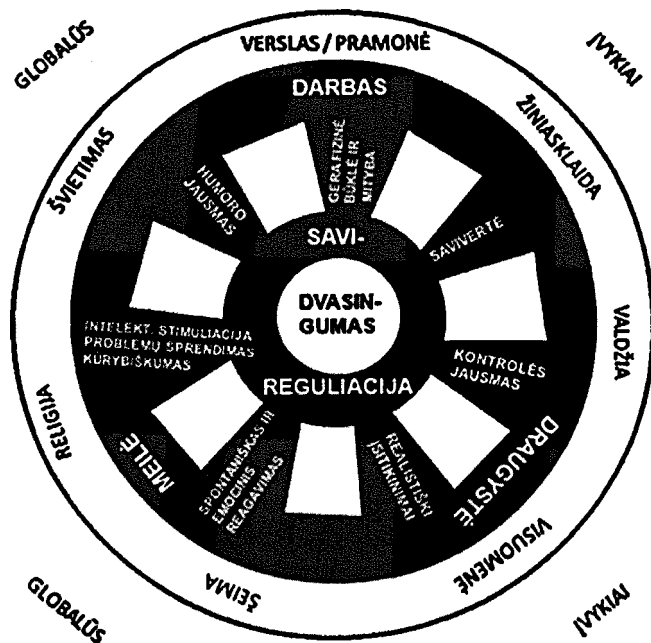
GLOBALŪS
VERSLAS / PRAMONĖ
ĮVYKIAI
DARBAS
ŠVIETIMAS
ŽINIASKLAIDA
HUMORO JAUSMAS
GERA FIZINĖ BŪKLĖ IR MITYBA
SAVI-
SAVIVERTĖ
DVASIN-GUMAS
VALDŽIA
INTELEKT. STIMULIACIJA PROBLEMŲ SPRENDIMAS KŪRYBIŠKUMAS
KONTROLĖS JAUSMAS
REGULIACIJA
RELIGIJA
MEILĖ
SPONTANIŠKAS IR EMOCINIS REAGAVIMAS
REALISTIŠKI ĮSITIKINIMAI
DRAUGYSTĖ
VISUOMENĖ
ŠEIMA
GLOBALŪS
ĮVYKIAI